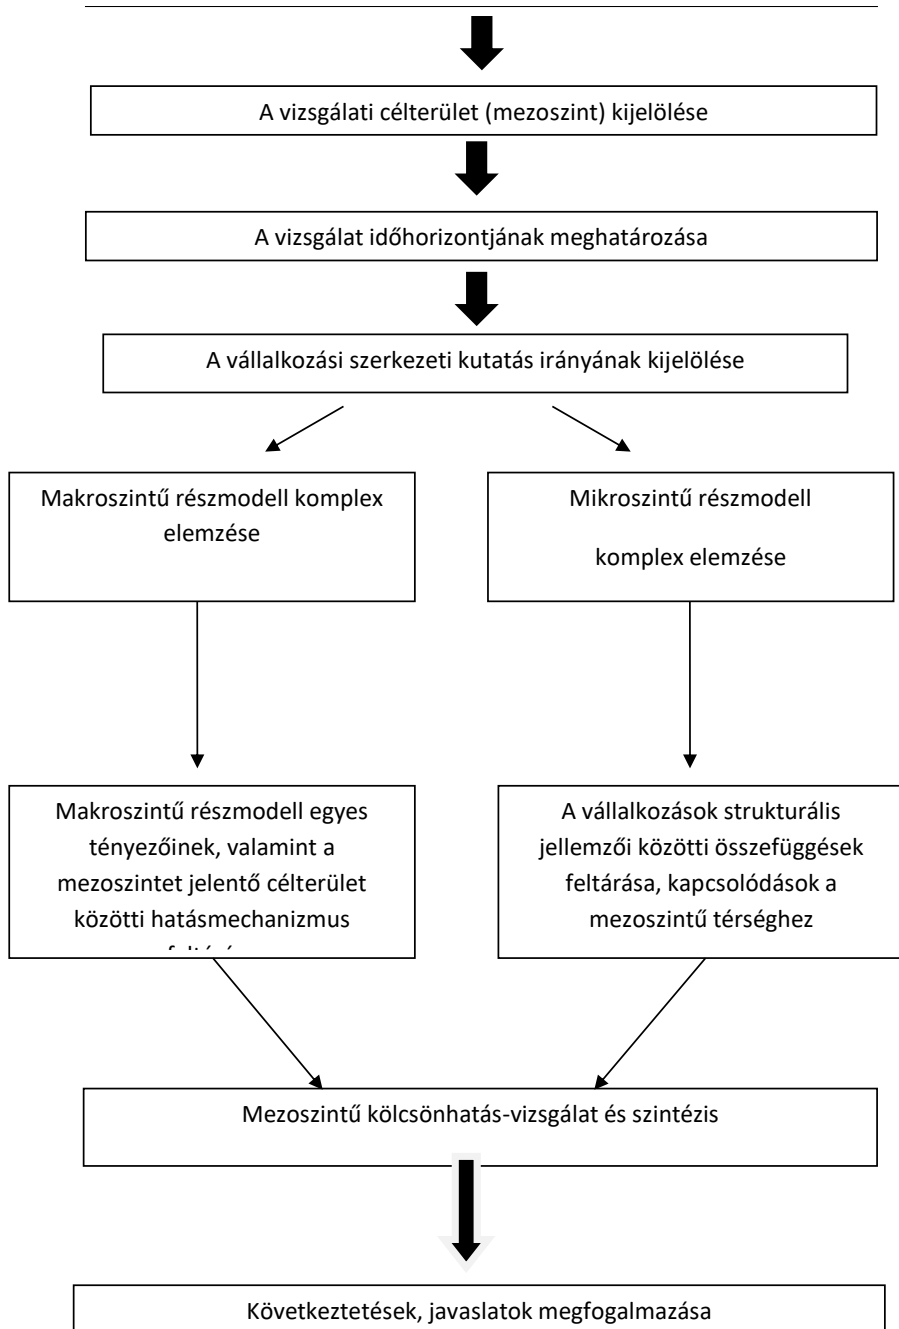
A vizsgálati célterület (mezoszint) kijelölése

A vizsgálat időhorizontjának meghatározása

A vállalkozási szerkezeti kutatás irányának kijelölése

Makroszintű részmodell komplex elemzése

Mikroszintű részmodell komplex elemzése

Makroszintű részmodell egyes tényezőinek, valamint a mezoszintet jelentő célterület közötti hatásmechanizmus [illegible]

A vállalkozások strukturális jellemzői közötti összefüggések feltárása, kapcsolódások a mezoszintű térséghez

Mezoszintű kölcsönhatás-vizsgálat és szintézis

Következtetések, javaslatok megfogalmazása